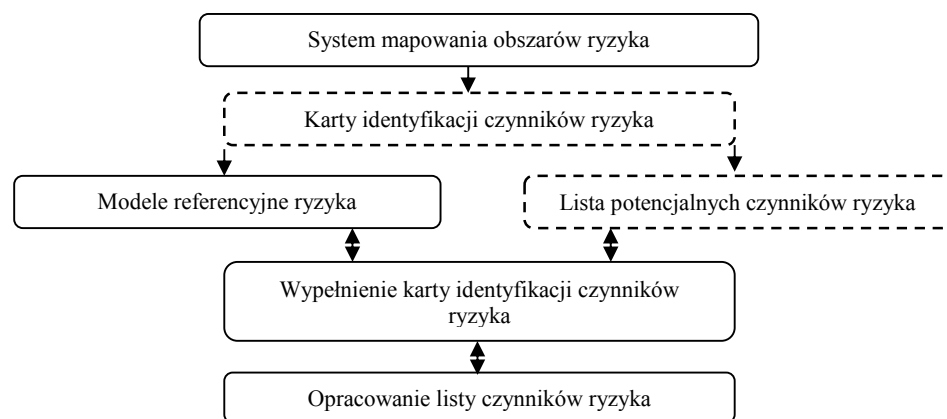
System mapowania obszarów ryzyka

Karty identyfikacji czynników ryzyka

Modele referencyjne ryzyka

Lista potencjalnych czynników ryzyka

Wypełnienie karty identyfikacji czynników ryzyka

Opracowanie listy czynników ryzyka